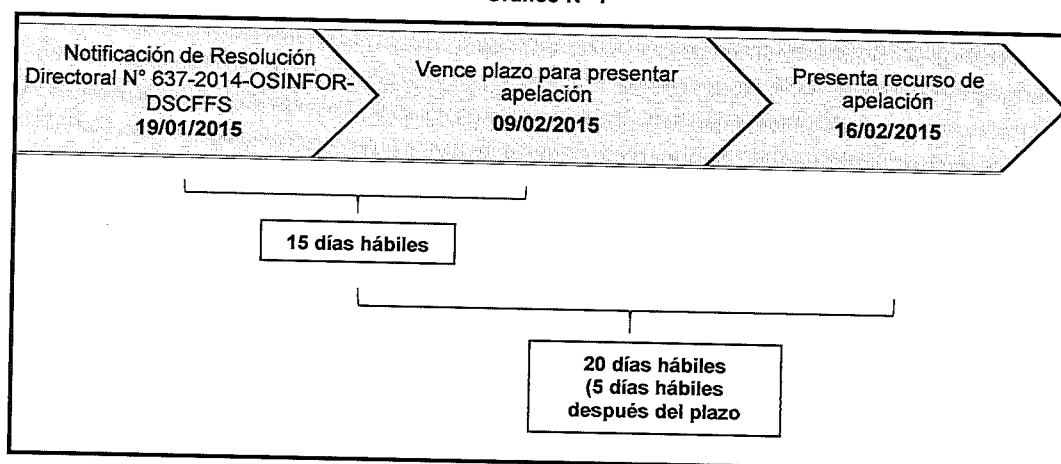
Gráfico N° 1

Notificación de Resolución Directoral N° 637-2014-OSINFOR-DSCFFS
19/01/2015

Vence plazo para presentar apelación
09/02/2015

Presenta recurso de apelación
16/02/2015

15 días hábiles

20 días hábiles
(5 días hábiles
después del plazo